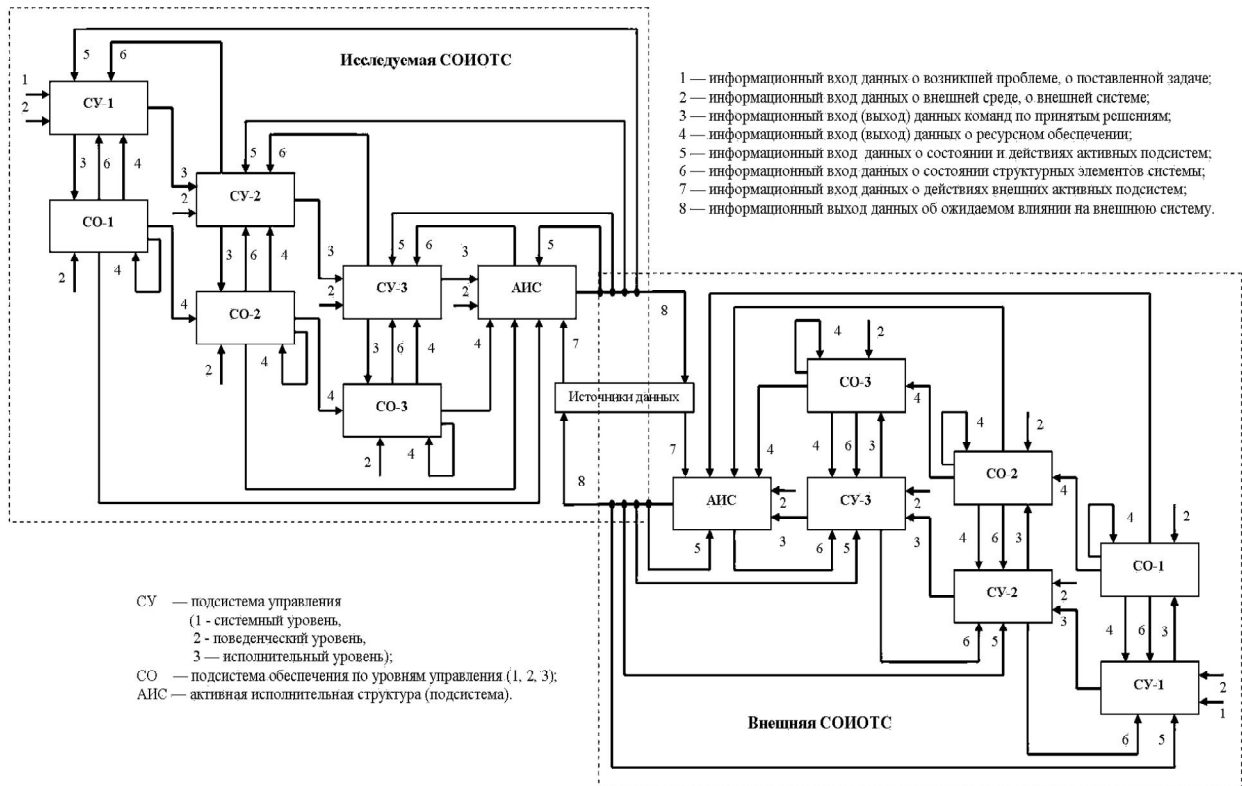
Исследуемая СОИОТС

1 — информационный вход данных о возникшей проблеме, о поставленной задаче;
2 — информационный вход данных о внешней среде, о внешней системе;
3 — информационный вход (выход) данных команд по принятым решениям;
4 — информационный вход (выход) данных о ресурсном обеспечении;
5 — информационный вход данных о состоянии и действиях активных подсистем;
6 — информационный вход данных о состоянии структурных элементов системы;
7 — информационный вход данных о действиях внешних активных подсистем;
8 — информационный выход данных об ожидаемом влиянии на внешнюю систему.

5 6
1
2
СУ-1
3 6 4
3
5 6
2
СУ-2
СО-1
2
4
3 6 4
4
СО-2
2
4
3
5 6 3
5
2
СУ-3
2
АИС
8
3 6 4
4
7
4
СО-3
Источники данных
2
4
7
8

4 2
СО-3
4
4
4
2
4 6 3
СО 2
4
АИС
2
СУ-3
2
4
2
5
3
6 5
3
4 6 3
СО-1
2
СУ-2
6 5
4 6 3
3
СУ-1
2
1
6 5

СУ — подсистема управления
(1 - системный уровень,
2 - поведенческий уровень,
3 — исполнительный уровень);
СО — подсистема обеспечения по уровням управления (1, 2, 3);
АИС — активная исполнительная структура (подсистема).

Внешняя СОИОТС